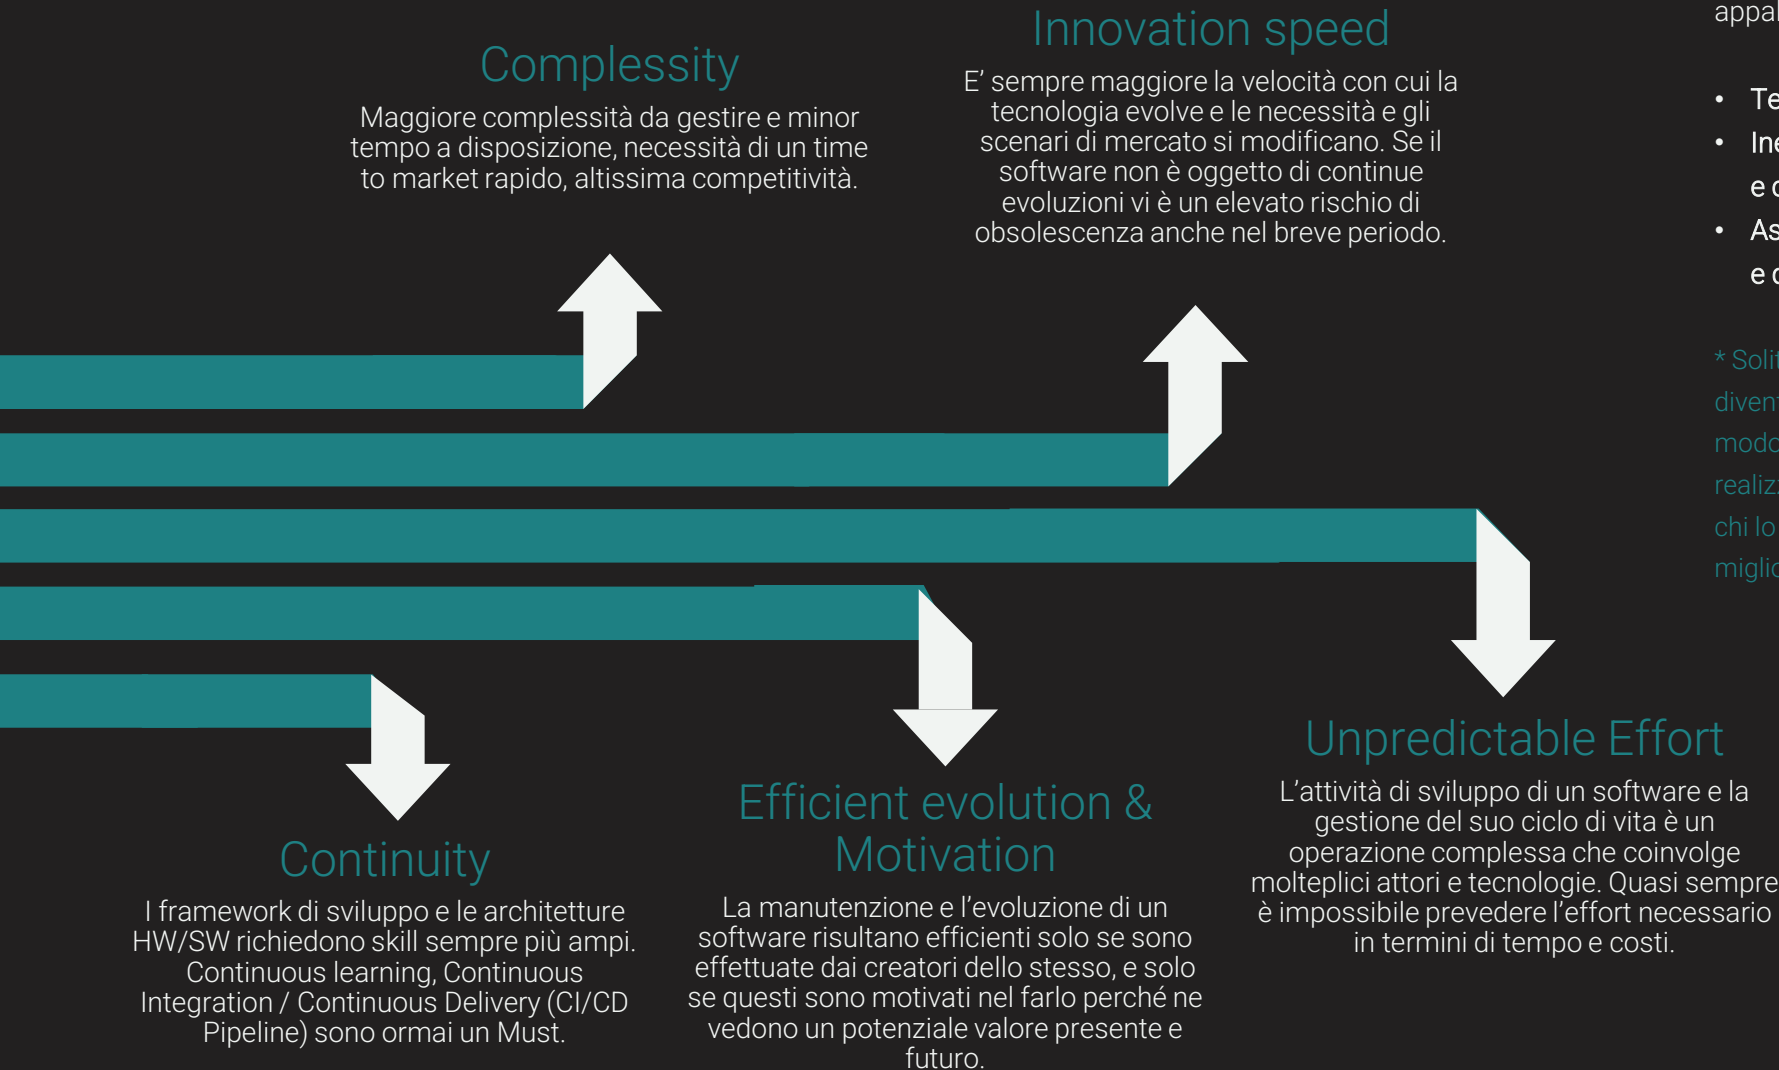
Complessity

Maggiore complessità da gestire e minor tempo a disposizione, necessità di un time to market rapido, altissima competitività.

Innovation speed

E' sempre maggiore la velocità con cui la tecnologia evolve e le necessità e gli scenari di mercato si modificano. Se il software non è oggetto di continue evoluzioni vi è un elevato rischio di obsolescenza anche nel breve periodo.

appa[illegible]

• Te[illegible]
• Ine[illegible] e c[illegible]
• As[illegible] e c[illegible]

* Soli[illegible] diven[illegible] modo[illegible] realiz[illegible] chi lo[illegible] miglio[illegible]

Continuity

I framework di sviluppo e le architetture HW/SW richiedono skill sempre più ampi. Continuous learning, Continuous Integration / Continuous Delivery (CI/CD Pipeline) sono ormai un Must.

Efficient evolution & Motivation

La manutenzione e l'evoluzione di un software risultano efficienti solo se sono effettuate dai creatori dello stesso, e solo se questi sono motivati nel farlo perché ne vedono un potenziale valore presente e futuro.

Unpredictable Effort

L'attività di sviluppo di un software e la gestione del suo ciclo di vita è un operazione complessa che coinvolge molteplici attori e tecnologie. Quasi sempre è impossibile prevedere l'effort necessario in termini di tempo e costi.